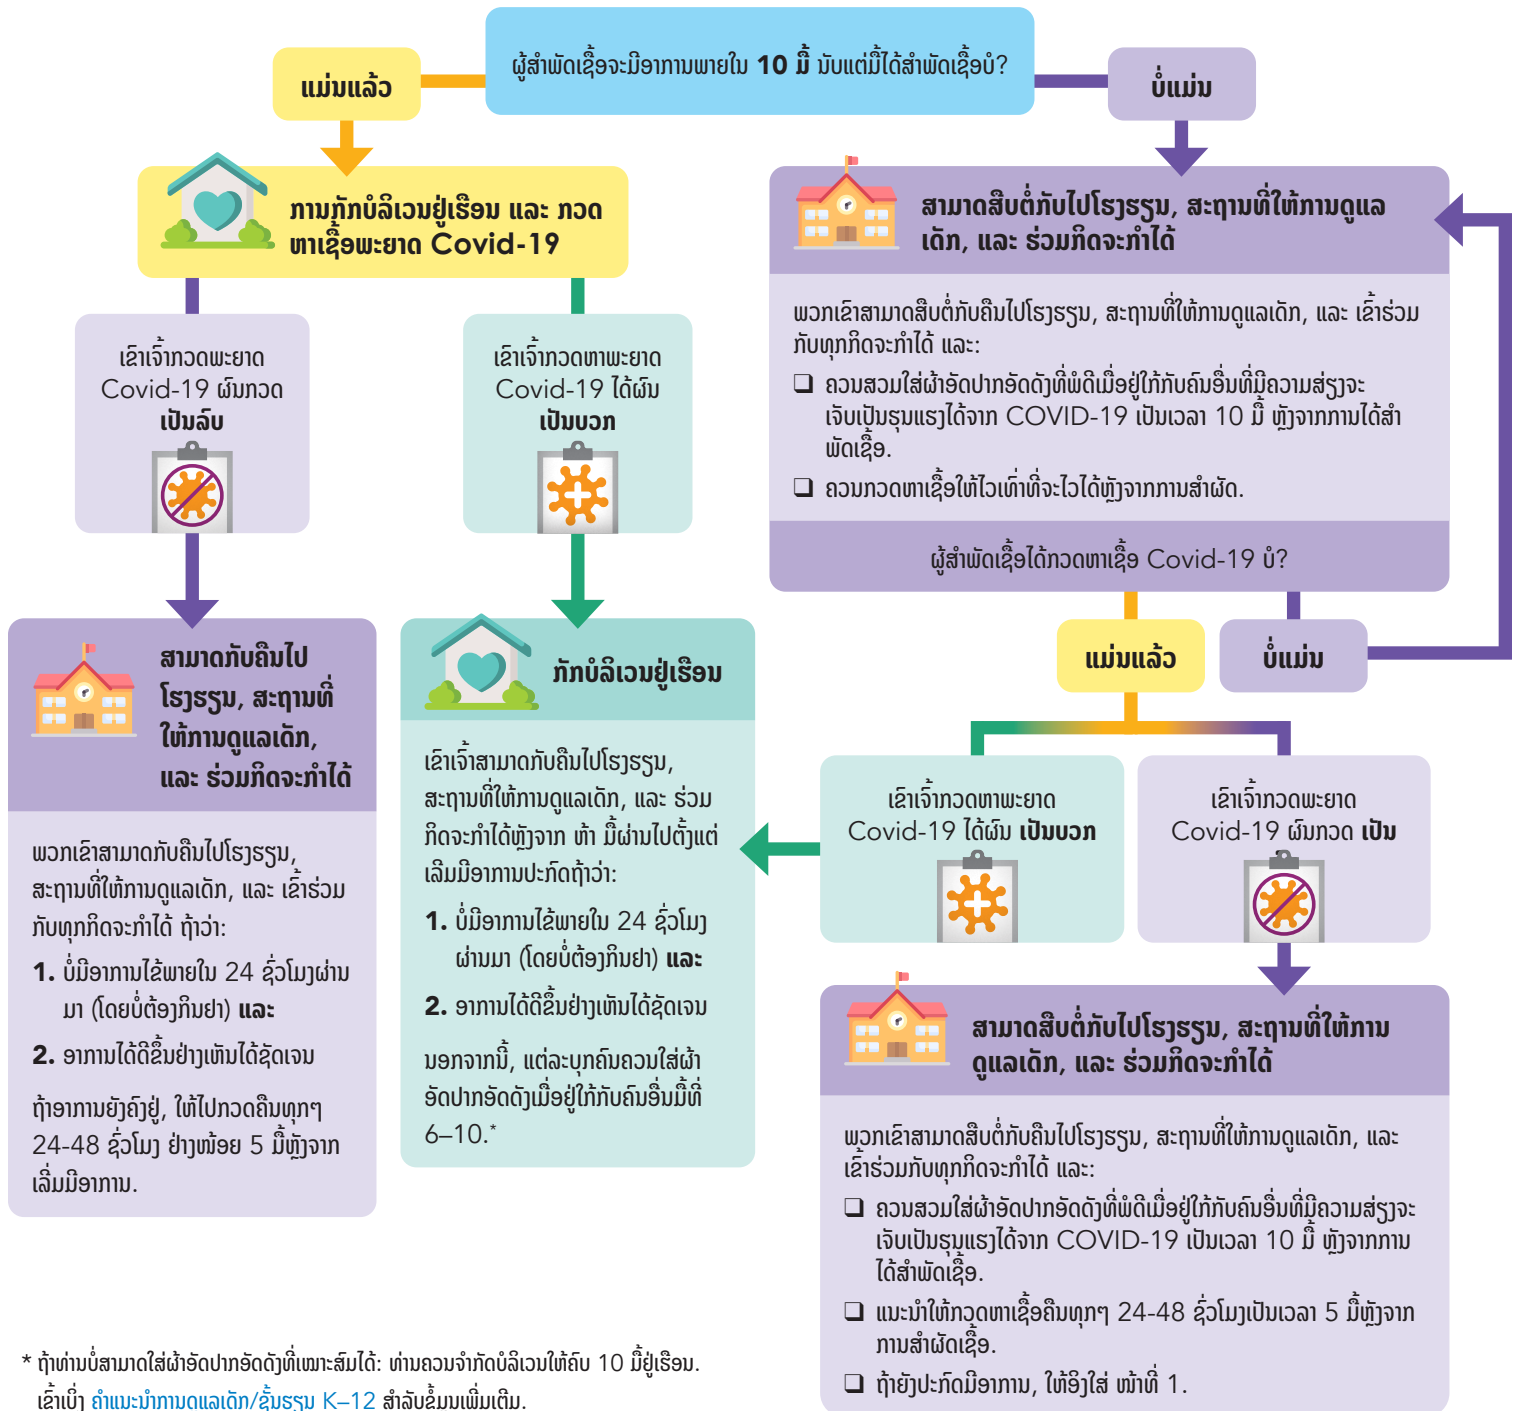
ຜູ້ສຳພັດເຊື້ອຈະມີອາການພາຍໃນ **10 ມື້** ນັບແຕ່ມື້ໄດ້ສຳພັດເຊື້ອບໍ?

ແມ່ນແລ້ວ

ບໍ່ແມ່ນ

ການກັກບໍລິເວນຢູ່ເຮືອນ ແລະ ກວດຫາເຊື້ອພະຍາດ Covid-19

ເຂົາເຈົ້າກວດພະຍາດ Covid-19 ຜົນກວດ **ເປັນລົບ**

ເຂົາເຈົ້າກວດຫາພະຍາດ Covid-19 ໄດ້ຜົນ **ເປັນບວກ**

ສາມາດກັບຄືນໄປ ໂຮງຮຽນ, ສະຖານທີ່ໃຫ້ການດູແລເດັກ, ແລະ ຮ່ວມກິດຈະກຳໄດ້

ພວກເຂົາສາມາດກັບຄືນໄປໂຮງຮຽນ, ສະຖານທີ່ໃຫ້ການດູແລເດັກ, ແລະ ເຂົ້າຮ່ວມກັບທຸກກິດຈະກຳໄດ້ ຖ້າວ່າ:

**1.** ບໍ່ມີອາການໄຂ້ພາຍໃນ 24 ຊົ່ວໂມງຜ່ານມາ (ໂດຍບໍ່ຕ້ອງກິນຢາ) **ແລະ**

**2.** ອາການໄດ້ດີຂຶ້ນຢ່າງເຫັນໄດ້ຊັດເຈນ

ຖ້າອາການຍັງຄົງຢູ່, ໃຫ້ໄປກວດຄືນທຸກໆ 24-48 ຊົ່ວໂມງ ຢ່າງໜ້ອຍ 5 ມື້ຫຼັງຈາກເລີ່ມມີອາການ.

ກັກບໍລິເວນຢູ່ເຮືອນ

ເຂົາເຈົ້າສາມາດກັບຄືນໄປໂຮງຮຽນ, ສະຖານທີ່ໃຫ້ການດູແລເດັກ, ແລະ ຮ່ວມກິດຈະກຳໄດ້ຫຼັງຈາກ ຫ້າ ມື້ຜ່ານໄປຕັ້ງແຕ່ເລີ່ມມີອາການປະກົດຖ້າວ່າ:

**1.** ບໍ່ມີອາການໄຂ້ພາຍໃນ 24 ຊົ່ວໂມງຜ່ານມາ (ໂດຍບໍ່ຕ້ອງກິນຢາ) **ແລະ**

**2.** ອາການໄດ້ດີຂຶ້ນຢ່າງເຫັນໄດ້ຊັດເຈນ

ນອກຈາກນີ້, ແຕ່ລະບຸກຄົນຄວນໃສ່ຜ້າອັດປາກອັດດັງເມື່ອຢູ່ໃກ້ກັບຄົນອື່ນມື້ທີ່ 6–10.*

ສາມາດສືບຕໍ່ກັບໄປໂຮງຮຽນ, ສະຖານທີ່ໃຫ້ການດູແລ ເດັກ, ແລະ ຮ່ວມກິດຈະກຳໄດ້

ພວກເຂົາສາມາດສືບຕໍ່ກັບຄືນໄປໂຮງຮຽນ, ສະຖານທີ່ໃຫ້ການດູແລເດັກ, ແລະ ເຂົ້າຮ່ວມກັບທຸກກິດຈະກຳໄດ້ ແລະ:

❑ ຄວນສວມໃສ່ຜ້າອັດປາກອັດດັງທີ່ພໍດີເມື່ອຢູ່ໃກ້ກັບຄົນອື່ນທີ່ມີຄວາມສ່ຽງຈະເຈັບເປັນຮຸນແຮງໄດ້ຈາກ COVID-19 ເປັນເວລາ 10 ມື້ ຫຼັງຈາກການໄດ້ສຳພັດເຊື້ອ.

❑ ຄວນກວດຫາເຊື້ອໃຫ້ໄວເທົ່າທີ່ຈະໄວໄດ້ຫຼັງຈາກການສຳຜັດ.

ຜູ້ສຳພັດເຊື້ອໄດ້ກວດຫາເຊື້ອ Covid-19 ບໍ?

ແມ່ນແລ້ວ

ບໍ່ແມ່ນ

ເຂົາເຈົ້າກວດຫາພະຍາດ Covid-19 ໄດ້ຜົນ **ເປັນບວກ**

ເຂົາເຈົ້າກວດພະຍາດ Covid-19 ຜົນກວດ **ເປັນ**

ສາມາດສືບຕໍ່ກັບໄປໂຮງຮຽນ, ສະຖານທີ່ໃຫ້ການ ດູແລເດັກ, ແລະ ຮ່ວມກິດຈະກຳໄດ້

ພວກເຂົາສາມາດສືບຕໍ່ກັບຄືນໄປໂຮງຮຽນ, ສະຖານທີ່ໃຫ້ການດູແລເດັກ, ແລະ ເຂົ້າຮ່ວມກັບທຸກກິດຈະກຳໄດ້ ແລະ:

❑ ຄວນສວມໃສ່ຜ້າອັດປາກອັດດັງທີ່ພໍດີເມື່ອຢູ່ໃກ້ກັບຄົນອື່ນທີ່ມີຄວາມສ່ຽງຈະເຈັບເປັນຮຸນແຮງໄດ້ຈາກ COVID-19 ເປັນເວລາ 10 ມື້ ຫຼັງຈາກການໄດ້ສຳພັດເຊື້ອ.

❑ ແນະນຳໃຫ້ກວດຫາເຊື້ອຄືນທຸກໆ 24-48 ຊົ່ວໂມງເປັນເວລາ 5 ມື້ຫຼັງຈາກການສຳຜັດເຊື້ອ.

❑ ຖ້າຍັງປະກົດມີອາການ, ໃຫ້ອີງໃສ່ ໜ້າທີ່ 1.

* ຖ້າທ່ານບໍ່ສາມາດໃສ່ຜ້າອັດປາກອັດດັງທີ່ເໝາະສົມໄດ້: ທ່ານຄວນຈຳກັດບໍລິເວນໃຫ້ຄົບ 10 ມື້ຢູ່ເຮືອນ. ເຂົ້າເບິ່ງ ຄຳແນະນຳການດູແລເດັກ/ຊັ້ນຮຽນ K–12 ສຳລັບຂໍ້ມູນເພີ່ມເຕີມ.